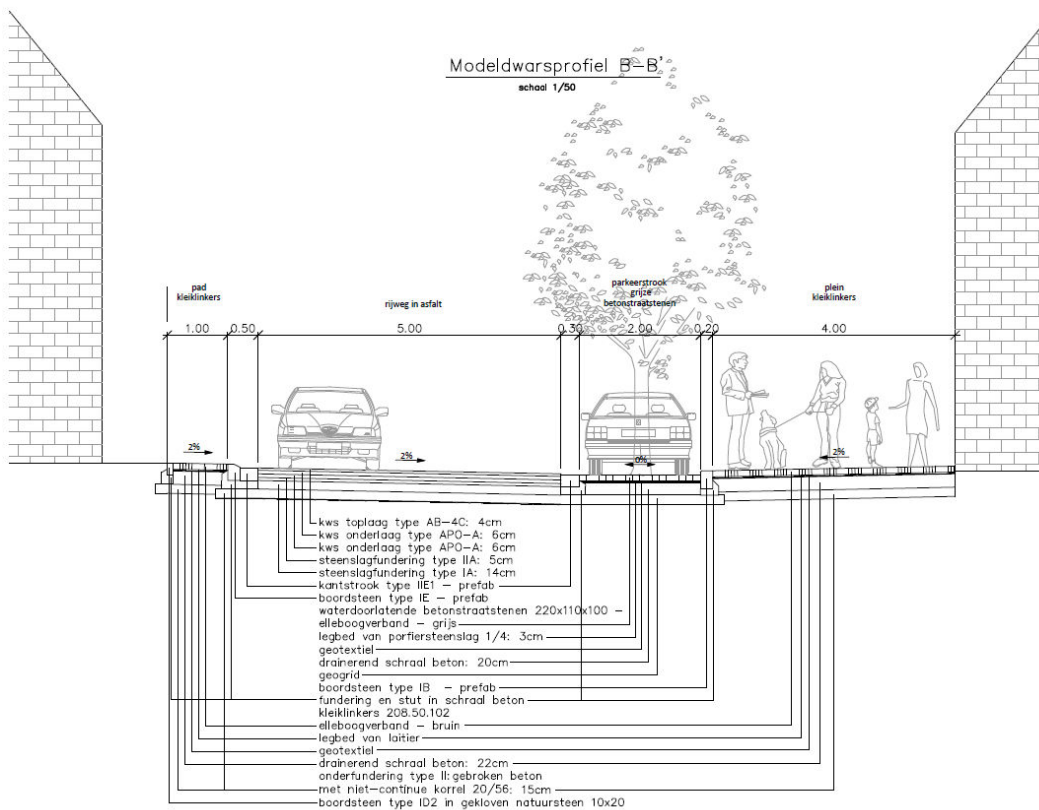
Modeldwarsprofiel B-B'
schaal 1/50

pad
kleiklinkers

rijweg in asfalt

parkeerstrook
grijze
betonstraatstenen

plein
kleiklinkers

1.00 0.50 5.00 0.30 2.00 0.20 4.00

2%
2%
0%
2%

kws toplaag type AB-4C: 4cm
kws onderlaag type APO-A: 6cm
kws onderlaag type APO-A: 6cm
steenslagfundering type IIA: 5cm
steenslagfundering type IA: 14cm
kantstrook type IIE1 - prefab
boordsteen type IE - prefab
waterdoorlatende betonstraatstenen 220x110x100 -
elleboogverband - grijs
legbed van porfiersteenslag 1/4: 3cm
geotextiel
drainerend schraal beton: 20cm
geogrid
boordsteen type IB - prefab
fundering en stut in schraal beton
kleiklinkers 208.50.102
elleboogverband - bruin
legbed van laitier
geotextiel
drainerend schraal beton: 22cm
onderfundering type II: gebroken beton
met niet-continue korrel 20/56: 15cm
boordsteen type ID2 in gekloven natuursteen 10x20